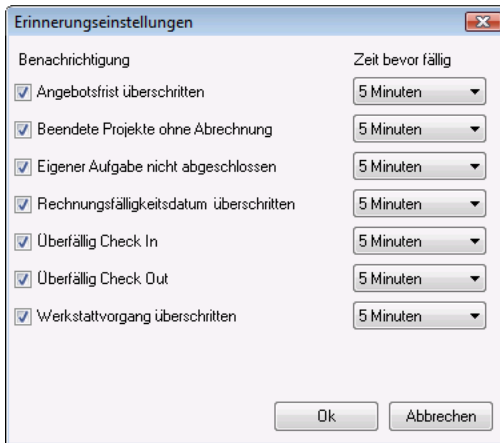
Erinnerungseinstellungen

Benachrichtigung | Zeit bevor fällig

Angebotsfrist überschritten | 5 Minuten
Beendete Projekte ohne Abrechnung | 5 Minuten
Eigener Aufgabe nicht abgeschlossen | 5 Minuten
Rechnungsfälligkeitsdatum überschritten | 5 Minuten
Überfällig Check In | 5 Minuten
Überfällig Check Out | 5 Minuten
Werkstattvorgang überschritten | 5 Minuten

Ok | Abbrechen